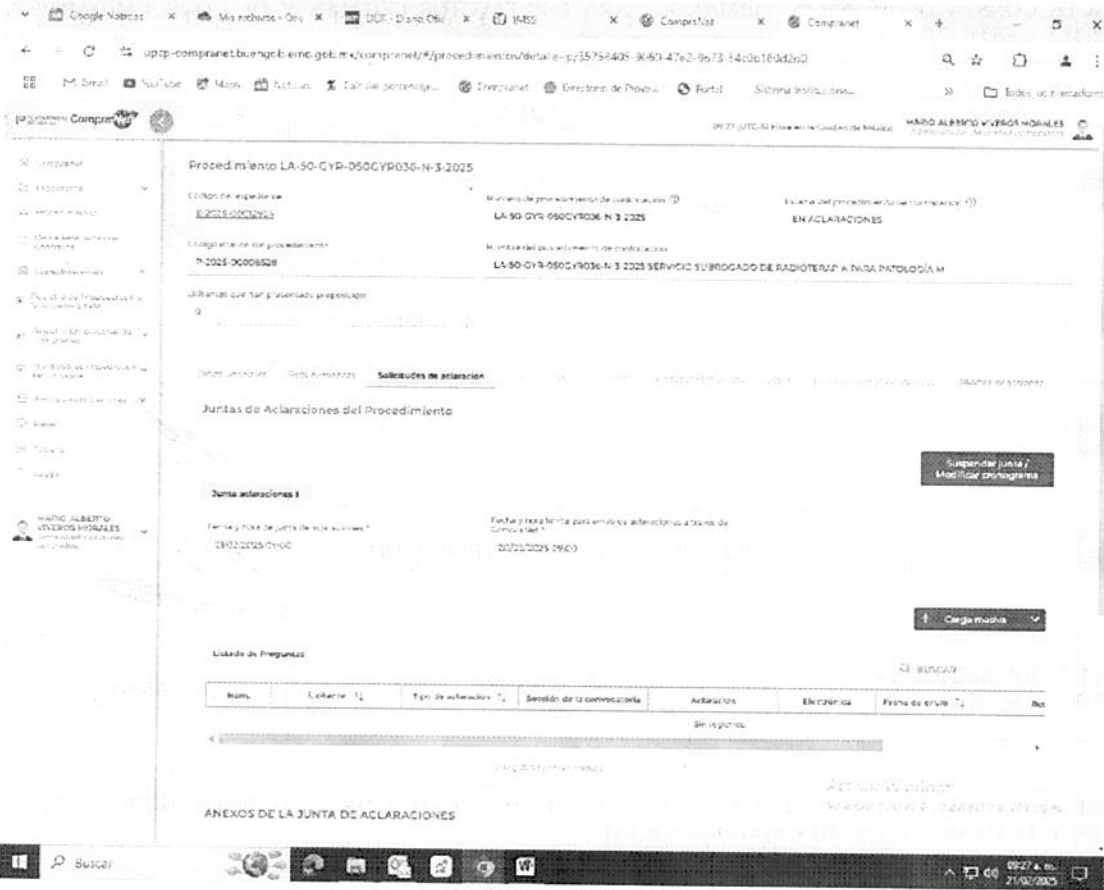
Google Noticias | Mis archivos - Onl | DOF - Diario Ofic | IMSS | ComprasMX | Compranet

upcp-compranet.buengobierno.gob.mx/compranet/#/procedimientos/detalle-p/35758405-9060-47e2-9673-34c0b169d2d0

Gmail | YouTube | Maps | Noticias | Calcular porcentaje... | Compranet | Directorio de Provee... | Portal | Sistema Institucional... | Todos los marcadores

Compranet

09:27 (UTC-6) Hora en la Ciudad de México | MARIO ALBERTO VIVEROS MORALES

Compranet
Procedimiento
Mi perfil
Consultas
Resultados
Ayuda

Procedimiento LA-50-GYR-050GYR036-N-3-2025

Código del expediente
E-2025-00052924

Número de procedimiento de contratación
LA-50-GYR-050GYR036-N-3-2025

Estatus del procedimiento de contratación
EN ACLARACIONES

Código único del procedimiento
P-2025-00008528

Nombre del procedimiento de contratación
LA-50-GYR-050GYR036-N-3-2025 SERVICIO SUBROGADO DE RADIOTERAPIA PARA PATOLOGÍA M

Licitantes que han presentado proposición
0

Datos generales | Requerimientos | Solicitudes de aclaración

Juntas de Aclaraciones del Procedimiento

Suspender junta / Modificar cronograma

Junta aclaraciones 1

Fecha y hora de junta de aclaraciones *
23/02/2025 09:00

Fecha y hora límite para envío de aclaraciones a través de CompraNet *
20/02/2025 09:00

Carga masiva

Listado de Preguntas

Buscar

| Núm. | Licitante | Tipo de aclaración | Sección de la convocatoria | Aclaración | Electrónica | Fecha de envío | Re |
|---|---|---|---|---|---|---|---|
| Sin registros | | | | | | | |

ANEXOS DE LA JUNTA DE ACLARACIONES

Activar Windows

Buscar

09:27 a. m. 21/02/2025